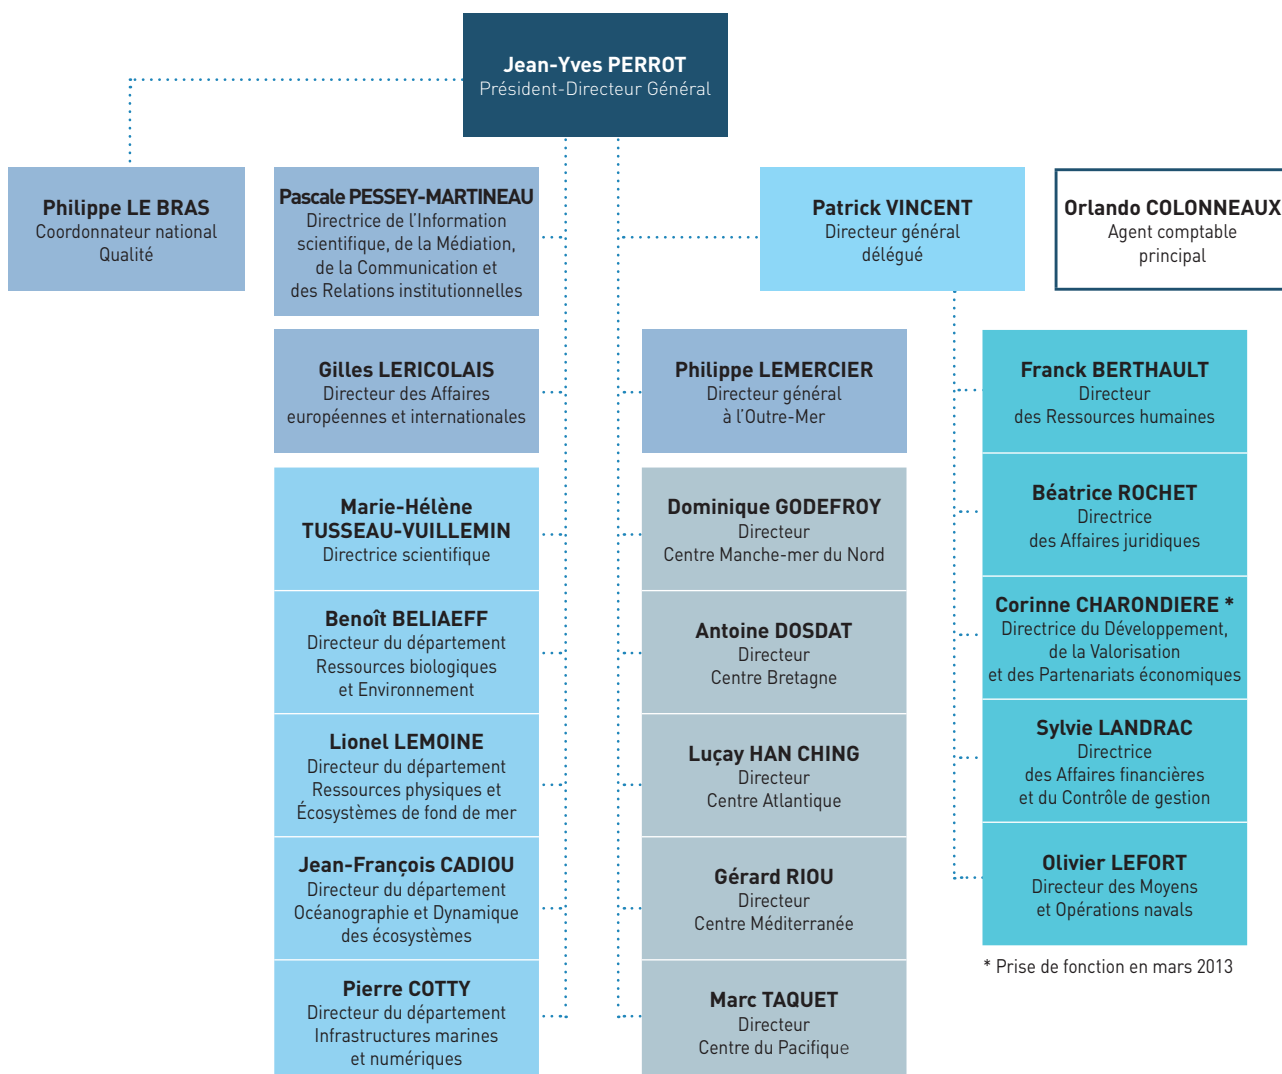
**Jean-Yves PERROT**
Président-Directeur Général

**Philippe LE BRAS**
Coordonnateur national Qualité

**Pascale PESSEY-MARTINEAU**
Directrice de l'Information scientifique, de la Médiation, de la Communication et des Relations institutionnelles

**Patrick VINCENT**
Directeur général délégué

**Orlando COLONNEAUX**
Agent comptable principal

**Gilles LERICOLAIS**
Directeur des Affaires européennes et internationales

**Marie-Hélène TUSSEAU-VUILLEMIN**
Directrice scientifique

**Benoît BELIAEFF**
Directeur du département Ressources biologiques et Environnement

**Lionel LEMOINE**
Directeur du département Ressources physiques et Écosystèmes de fond de mer

**Jean-François CADIOU**
Directeur du département Océanographie et Dynamique des écosystèmes

**Pierre COTTY**
Directeur du département Infrastructures marines et numériques

**Philippe LEMERCIER**
Directeur général à l'Outre-Mer

**Dominique GODEFROY**
Directeur
Centre Manche-mer du Nord

**Antoine DOSDAT**
Directeur
Centre Bretagne

**Luçay HAN CHING**
Directeur
Centre Atlantique

**Gérard RIOU**
Directeur
Centre Méditerranée

**Marc TAQUET**
Directeur
Centre du Pacifique

**Franck BERTHAULT**
Directeur des Ressources humaines

**Béatrice ROCHET**
Directrice des Affaires juridiques

**Corinne CHARONDIERE ***
Directrice du Développement, de la Valorisation et des Partenariats économiques

**Sylvie LANDRAC**
Directrice des Affaires financières et du Contrôle de gestion

**Olivier LEFORT**
Directeur des Moyens et Opérations navals

* Prise de fonction en mars 2013